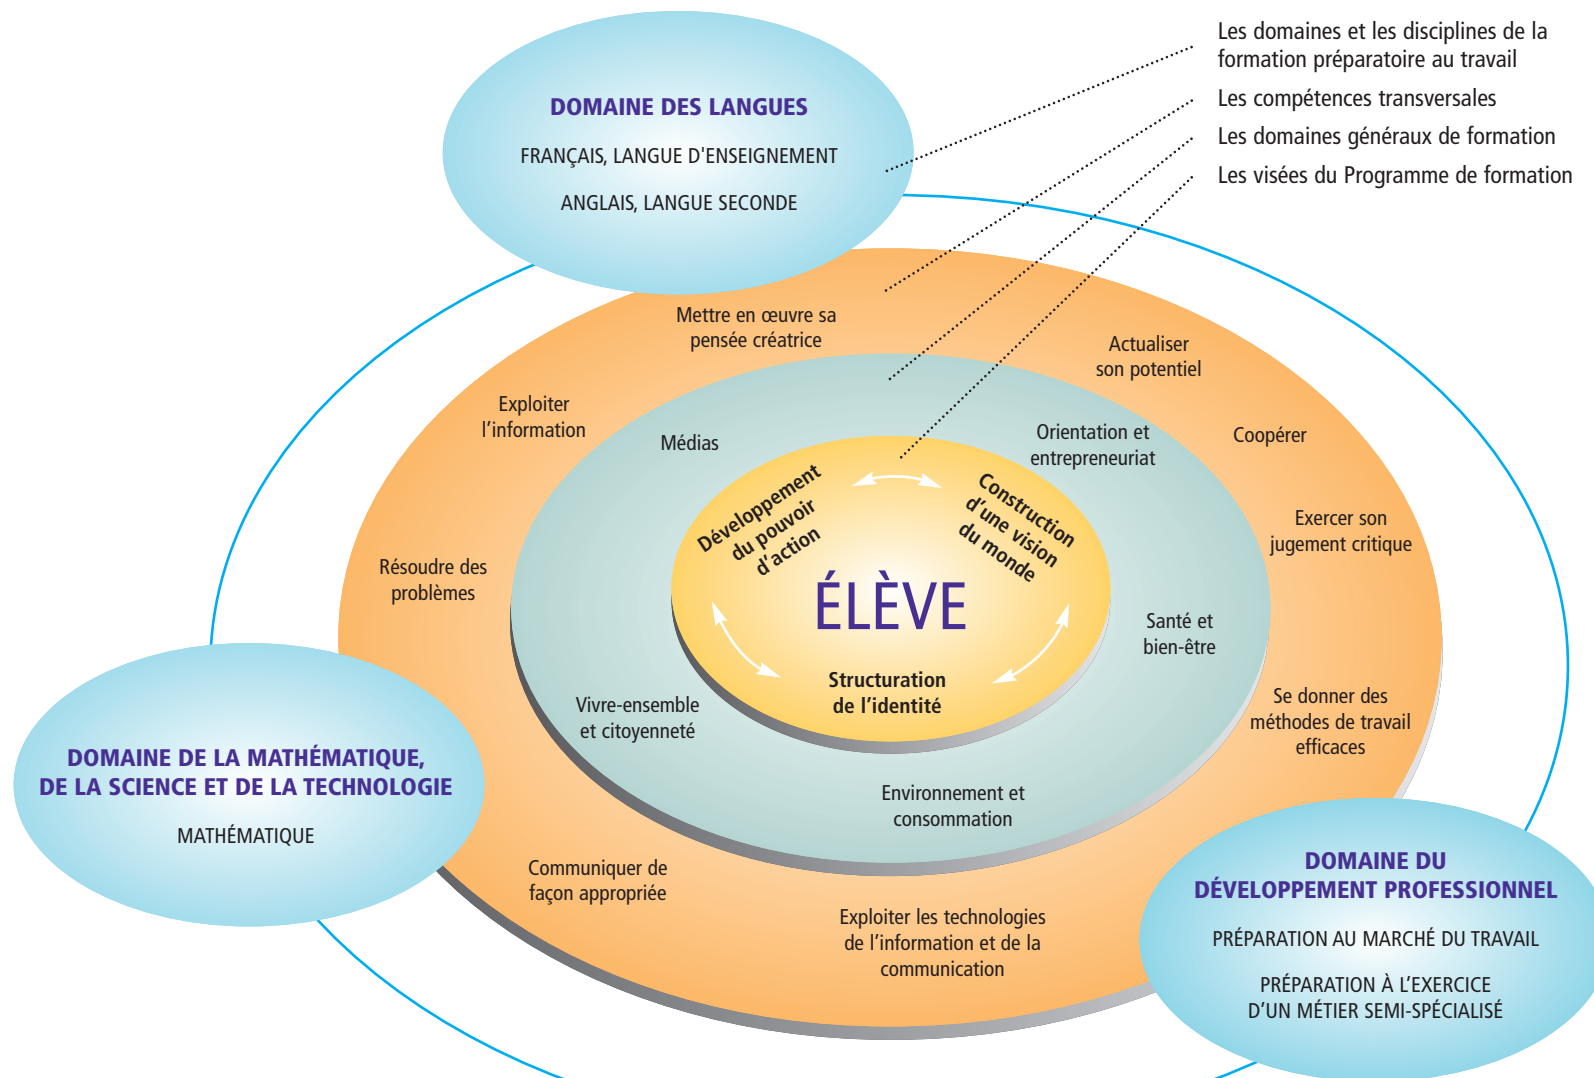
Les domaines et les disciplines de la formation préparatoire au travail

Les compétences transversales

Les domaines généraux de formation

Les visées du Programme de formation

DOMAINE DES LANGUES

FRANÇAIS, LANGUE D'ENSEIGNEMENT

ANGLAIS, LANGUE SECONDE

Mettre en œuvre sa pensée créatrice

Actualiser son potentiel

Exploiter l'information

Coopérer

Exercer son jugement critique

Résoudre des problèmes

Se donner des méthodes de travail efficaces

Communiquer de façon appropriée

Exploiter les technologies de l'information et de la communication

Médias

Orientation et entrepreneuriat

Santé et bien-être

Environnement et consommation

Vivre-ensemble et citoyenneté

Développement du pouvoir d'action

Construction d'une vision du monde

ÉLÈVE

Structuration de l'identité

DOMAINE DE LA MATHÉMATIQUE, DE LA SCIENCE ET DE LA TECHNOLOGIE

MATHÉMATIQUE

DOMAINE DU DÉVELOPPEMENT PROFESSIONNEL

PRÉPARATION AU MARCHÉ DU TRAVAIL

PRÉPARATION À L'EXERCICE D'UN MÉTIER SEMI-SPÉCIALISÉ